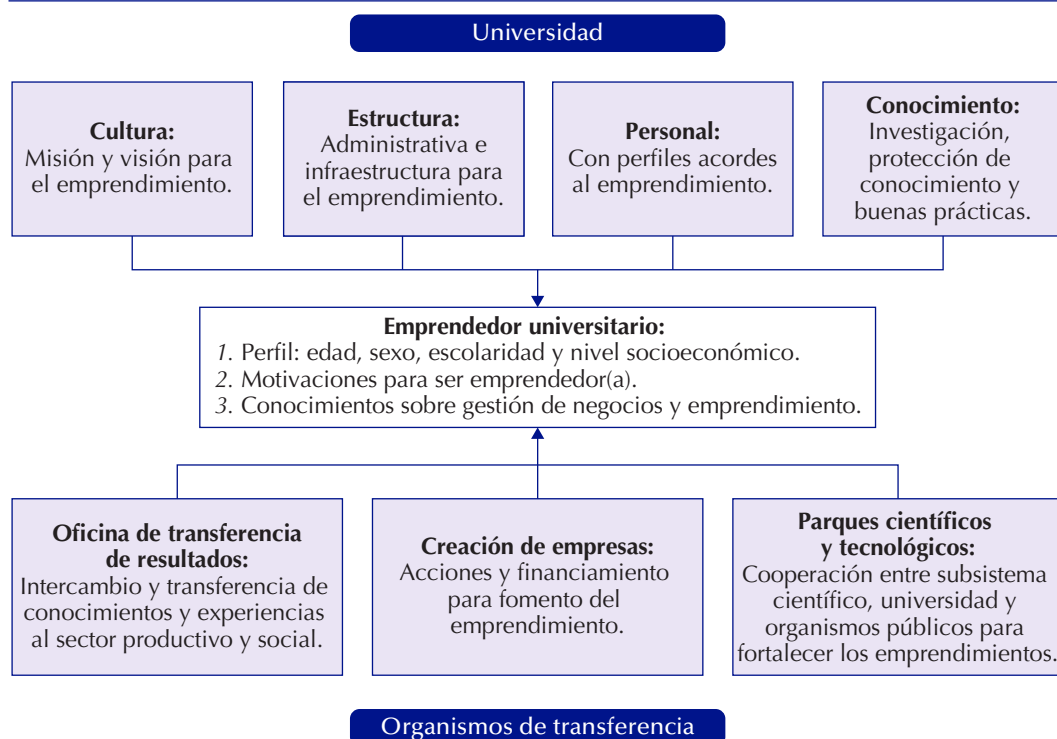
Universidad

**Cultura:**
Misión y visión para el emprendimiento.

**Estructura:**
Administrativa e infraestructura para el emprendimiento.

**Personal:**
Con perfiles acordes al emprendimiento.

**Conocimiento:**
Investigación, protección de conocimiento y buenas prácticas.

**Emprendedor universitario:**
1. Perfil: edad, sexo, escolaridad y nivel socioeconómico.
2. Motivaciones para ser emprendedor(a).
3. Conocimientos sobre gestión de negocios y emprendimiento.

**Oficina de transferencia de resultados:**
Intercambio y transferencia de conocimientos y experiencias al sector productivo y social.

**Creación de empresas:**
Acciones y financiamiento para fomento del emprendimiento.

**Parques científicos y tecnológicos:**
Cooperación entre subsistema científico, universidad y organismos públicos para fortalecer los emprendimientos.

Organismos de transferencia